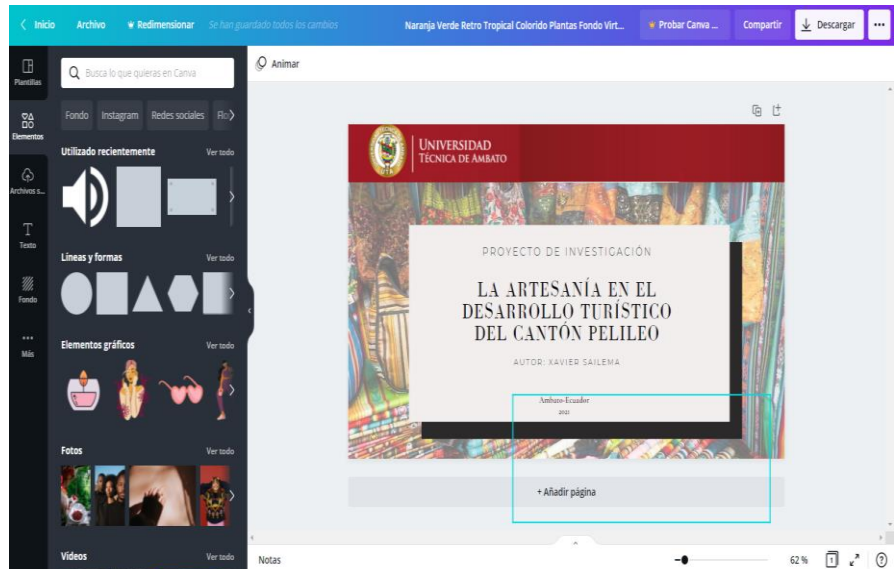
< Inicio Archivo Redimensionar Se han guardado todos los cambios Naranja Verde Retro Tropical Colorido Plantas Fondo Virt... Probar Canva ... Compartir Descargar ...

Plantillas
Elementos
Archivos s...
Texto
Fondo
Más

Busca lo que quieras en Canva

Fondo Instagram Redes sociales Flo

Utilizado recientemente Ver todo

Líneas y formas Ver todo

Elementos gráficos Ver todo

Fotos Ver todo

Vídeos Ver todo

Animar

UNIVERSIDAD
TÉCNICA DE AMBATO

PROYECTO DE INVESTIGACIÓN

LA ARTESANÍA EN EL DESARROLLO TURÍSTICO DEL CANTÓN PELILEO

AUTOR: XAVIER SAILEMA

Ambato-Ecuador
2021

+ Añadir página

Notas 62 % 1 ?